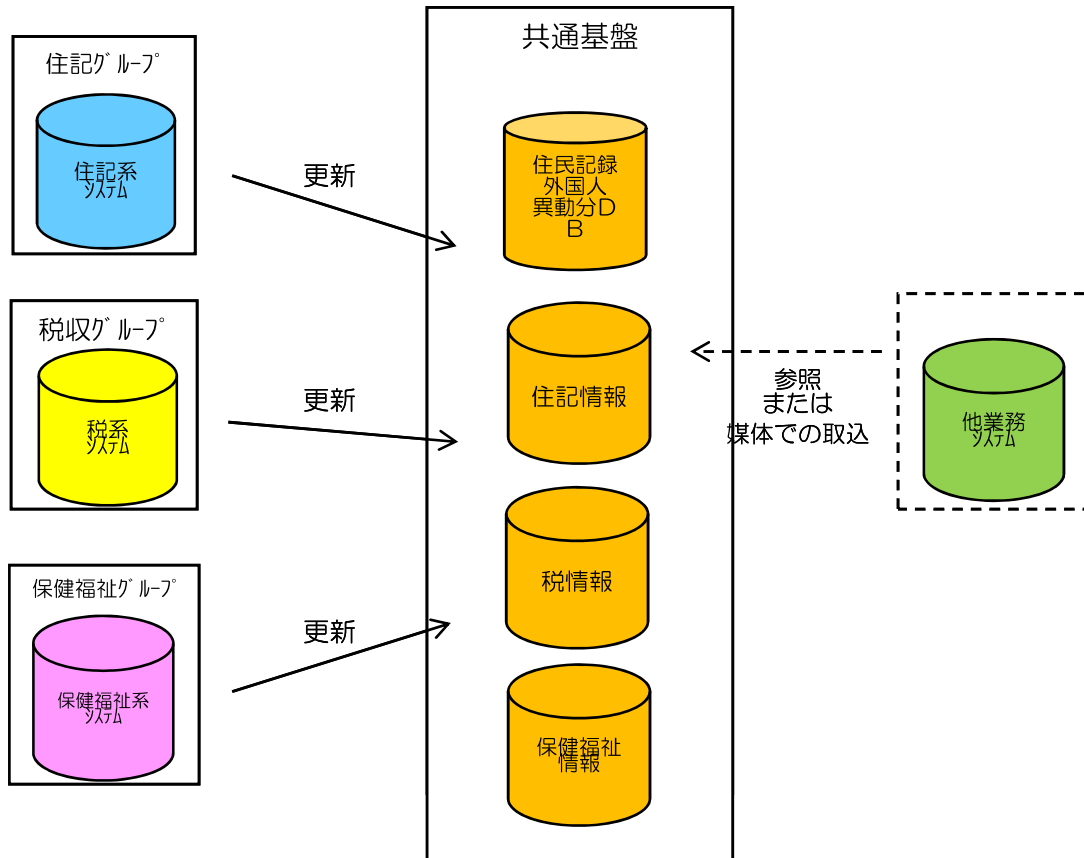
住記ｸﾞﾙｰﾌﾟ

住記系
ｼｽﾃﾑ

更新

税収ｸﾞﾙｰﾌﾟ

税系
ｼｽﾃﾑ

更新

保健福祉ｸﾞﾙｰﾌﾟ

保健福祉系
ｼｽﾃﾑ

更新

共通基盤

住民記録
外国人
異動分ＤＢ

住記情報

税情報

保健福祉
情報

参照
または
媒体での取込

他業務
ｼｽﾃﾑ